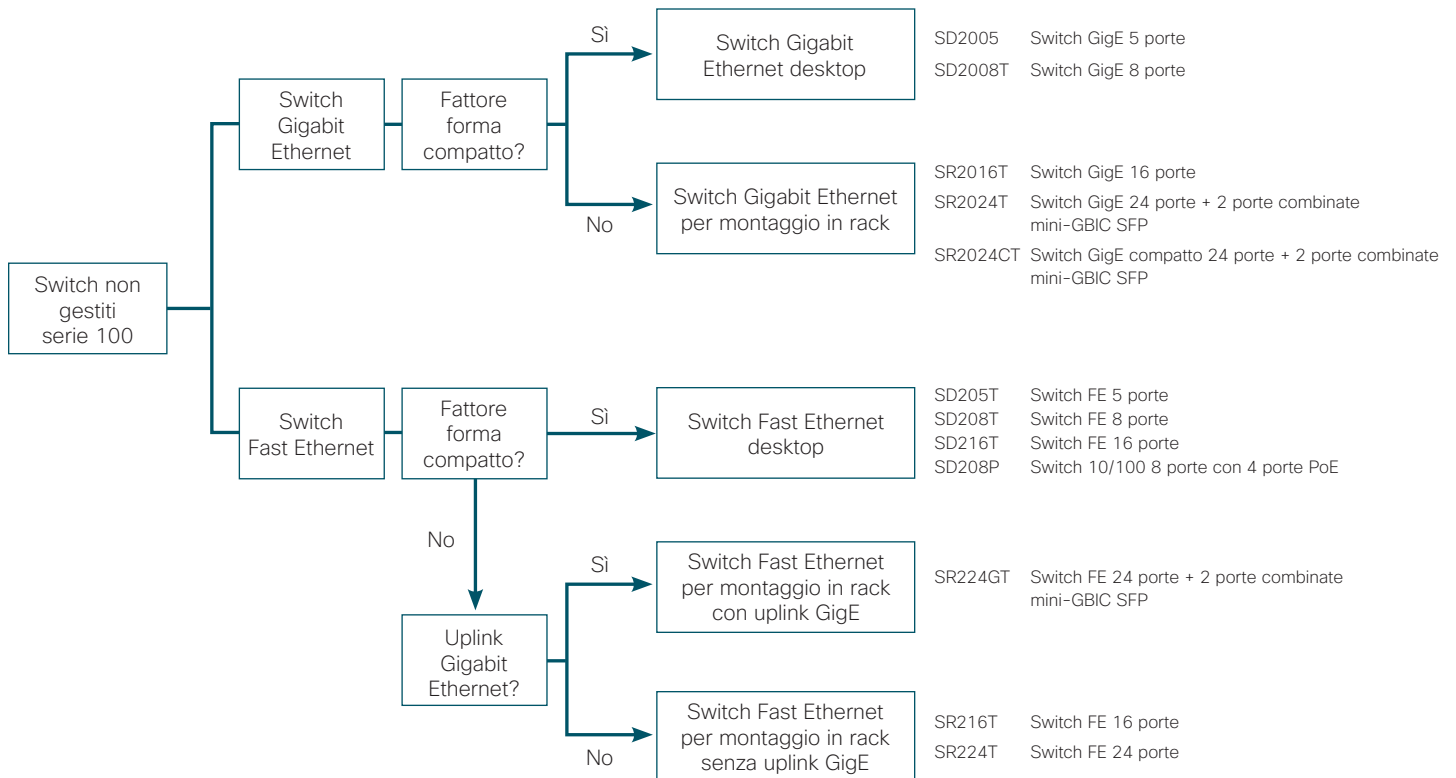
Switch non gestiti serie 100

Switch Gigabit Ethernet

Fattore forma compatto?

Sì

Switch Gigabit Ethernet desktop

SD2005 Switch GigE 5 porte
SD2008T Switch GigE 8 porte

No

Switch Gigabit Ethernet per montaggio in rack

SR2016T Switch GigE 16 porte
SR2024T Switch GigE 24 porte + 2 porte combinate mini-GBIC SFP
SR2024CT Switch GigE compatto 24 porte + 2 porte combinate mini-GBIC SFP

Switch Fast Ethernet

Fattore forma compatto?

Sì

Switch Fast Ethernet desktop

SD205T Switch FE 5 porte
SD208T Switch FE 8 porte
SD216T Switch FE 16 porte
SD208P Switch 10/100 8 porte con 4 porte PoE

No

Uplink Gigabit Ethernet?

Sì

Switch Fast Ethernet per montaggio in rack con uplink GigE

SR224GT Switch FE 24 porte + 2 porte combinate mini-GBIC SFP

No

Switch Fast Ethernet per montaggio in rack senza uplink GigE

SR216T Switch FE 16 porte
SR224T Switch FE 24 porte